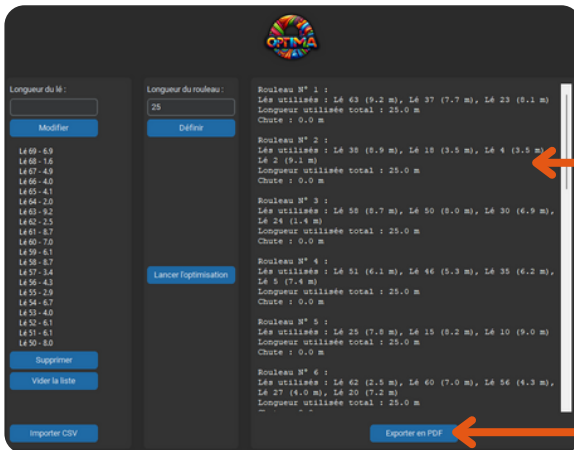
OPTIMA

Longueur du lé :

Modifier

Lé 69 - 6.9
Lé 68 - 1.6
Lé 67 - 4.9
Lé 66 - 4.0
Lé 65 - 4.1
Lé 64 - 2.0
Lé 63 - 9.2
Lé 62 - 2.5
Lé 61 - 8.7
Lé 60 - 7.0
Lé 59 - 6.1
Lé 58 - 8.7
Lé 57 - 3.4
Lé 56 - 4.3
Lé 55 - 2.9
Lé 54 - 6.7
Lé 53 - 4.0
Lé 52 - 6.1
Lé 51 - 6.1
Lé 50 - 8.0

Supprimer

Vider la liste

Importer CSV

Longueur du rouleau :

25

Définir

Lancer l'optimisation

Rouleau N° 1 :
Lés utilisés : Lé 63 (9.2 m), Lé 37 (7.7 m), Lé 23 (8.1 m)
Longueur utilisée total : 25.0 m
Chute : 0.0 m

Rouleau N° 2 :
Lés utilisés : Lé 38 (8.9 m), Lé 18 (3.5 m), Lé 4 (3.5 m), Lé 2 (9.1 m)
Longueur utilisée total : 25.0 m
Chute : 0.0 m

Rouleau N° 3 :
Lés utilisés : Lé 58 (8.7 m), Lé 50 (8.0 m), Lé 30 (6.9 m), Lé 24 (1.4 m)
Longueur utilisée total : 25.0 m
Chute : 0.0 m

Rouleau N° 4 :
Lés utilisés : Lé 51 (6.1 m), Lé 46 (5.3 m), Lé 35 (6.2 m), Lé 5 (7.4 m)
Longueur utilisée total : 25.0 m
Chute : 0.0 m

Rouleau N° 5 :
Lés utilisés : Lé 25 (7.8 m), Lé 15 (8.2 m), Lé 10 (9.0 m)
Longueur utilisée total : 25.0 m
Chute : 0.0 m

Rouleau N° 6 :
Lés utilisés : Lé 62 (2.5 m), Lé 60 (7.0 m), Lé 56 (4.3 m), Lé 27 (4.0 m), Lé 20 (7.2 m)
Longueur utilisée total : 25.0 m
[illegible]

Exporter en PDF